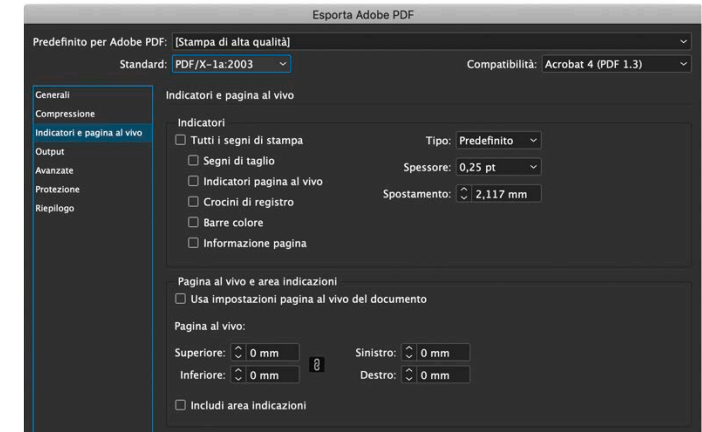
Esporta Adobe PDF

Predefinito per Adobe PDF: [Stampa di alta qualità]

Standard: PDF/X-1a:2003

Compatibilità: Acrobat 4 (PDF 1.3)

Generali
Compressione
Indicatori e pagina al vivo
Output
Avanzate
Protezione
Riepilogo

Indicatori e pagina al vivo

Indicatori
☐ Tutti i segni di stampa
☐ Segni di taglio
☐ Indicatori pagina al vivo
☐ Crocini di registro
☐ Barre colore
☐ Informazione pagina

Tipo: Predefinito
Spessore: 0,25 pt
Spostamento: 2,117 mm

Pagina al vivo e area indicazioni
☐ Usa impostazioni pagina al vivo del documento

Pagina al vivo:
Superiore: 0 mm
Inferiore: 0 mm
Sinistro: 0 mm
Destro: 0 mm

☐ Includi area indicazioni